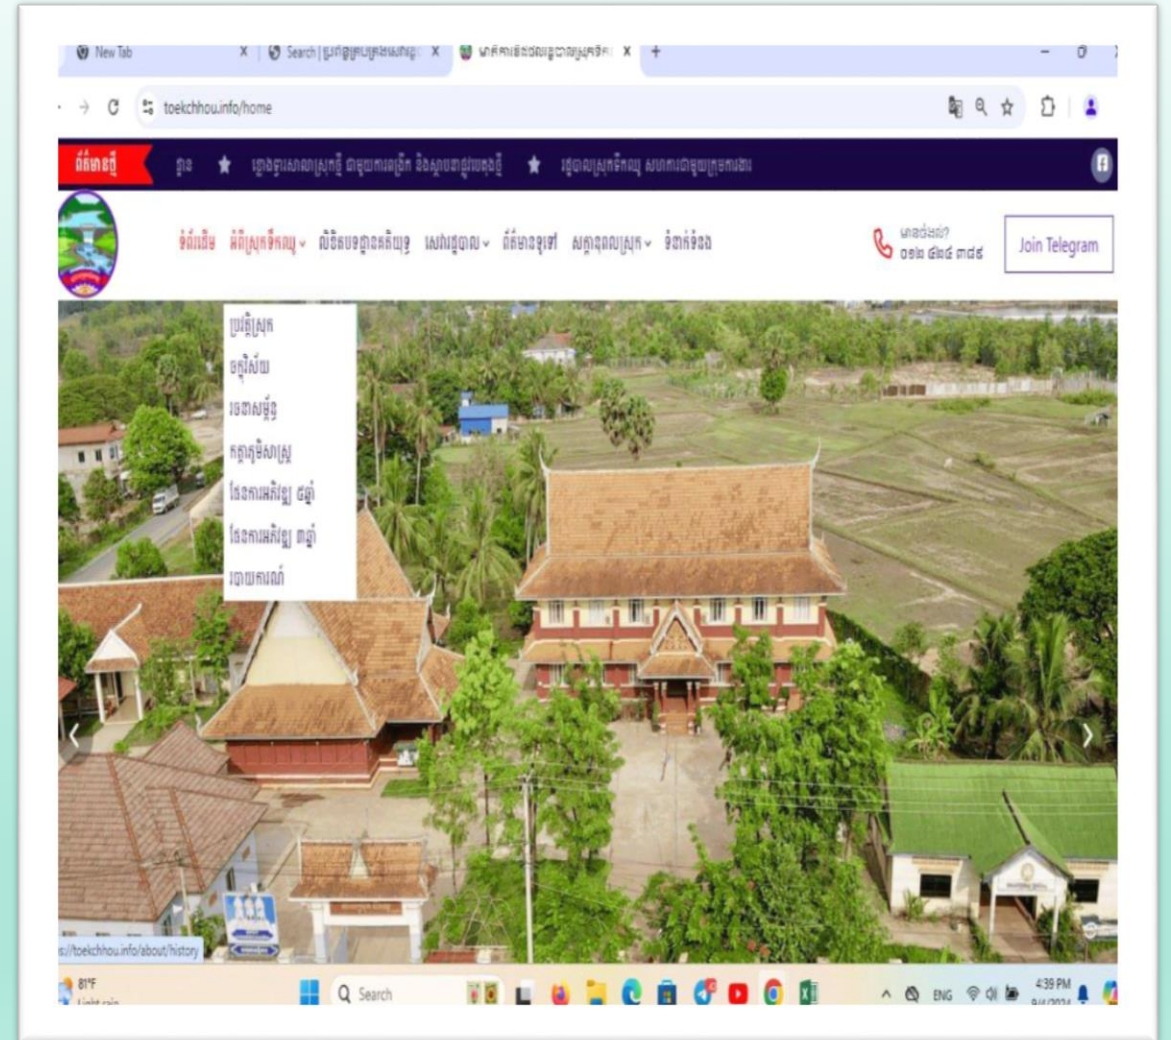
New Tab
Search | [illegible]
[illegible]

toekchhou.info/home

ព័ត៌មានថ្មី
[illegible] ★ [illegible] ★ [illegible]

ទំព័រដើម
អំពីស្រុកទឹកឈូ
លិខិតបទដ្ឋានគតិយុត្ត
សេវារដ្ឋបាល
ព័ត៌មានទូទៅ
សន្តានុលោមស្រុក
ទំនាក់ទំនង

មានចម្ងល់?
០១២ ៨២៨ ៣៨៤
Join Telegram

ប្រវត្តិស្រុក
ចក្ខុវិស័យ
បេសកកម្ម
ភូមិសាស្ត្រ
ផែនការអភិវឌ្ឍ ៥ឆ្នាំ
ផែនការអភិវឌ្ឍ ៣ឆ្នាំ
របាយការណ៍

s://toekchhou.info/about/history

81°F
Light rain
Search
ENG
4:39 PM
9/4/2024